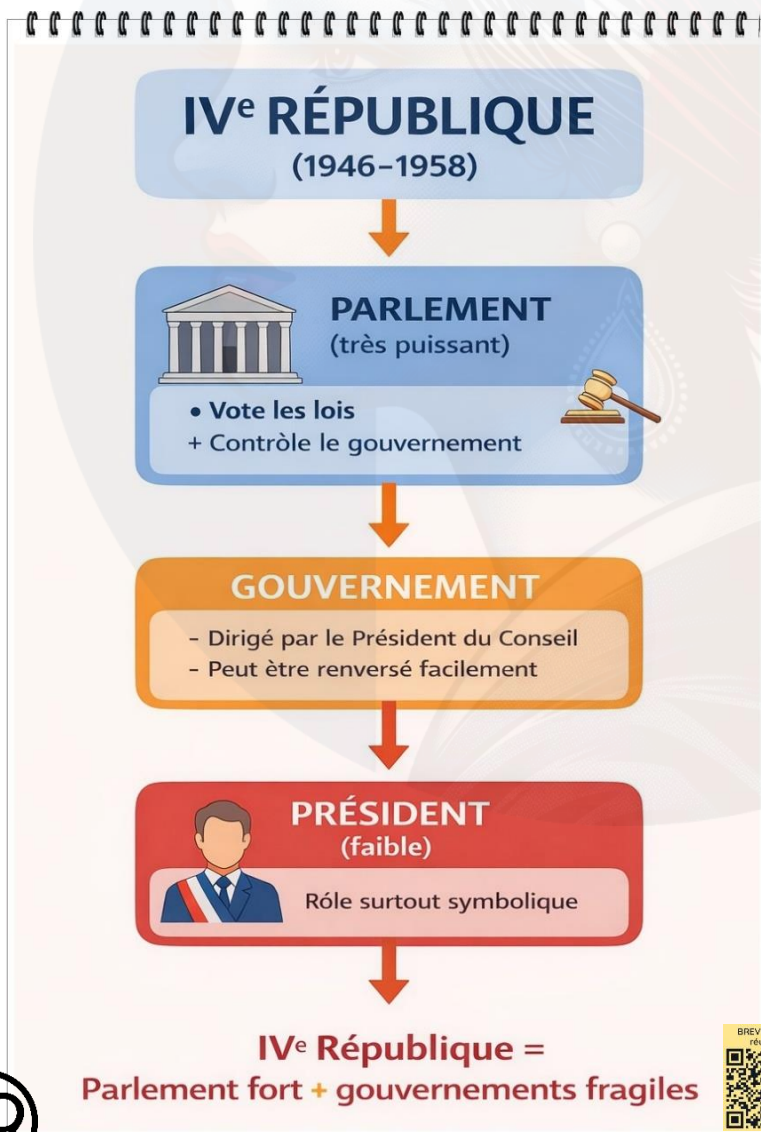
IV$^{e}$ RÉPUBLIQUE
(1946–1958)

PARLEMENT
(très puissant)

• Vote les lois
+ Contrôle le gouvernement

GOUVERNEMENT

- Dirigé par le Président du Conseil
- Peut être renversé facilement

PRÉSIDENT
(faible)

Rôle surtout symbolique

IV$^{e}$ République =
Parlement fort + gouvernements fragiles

BREV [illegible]
ré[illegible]